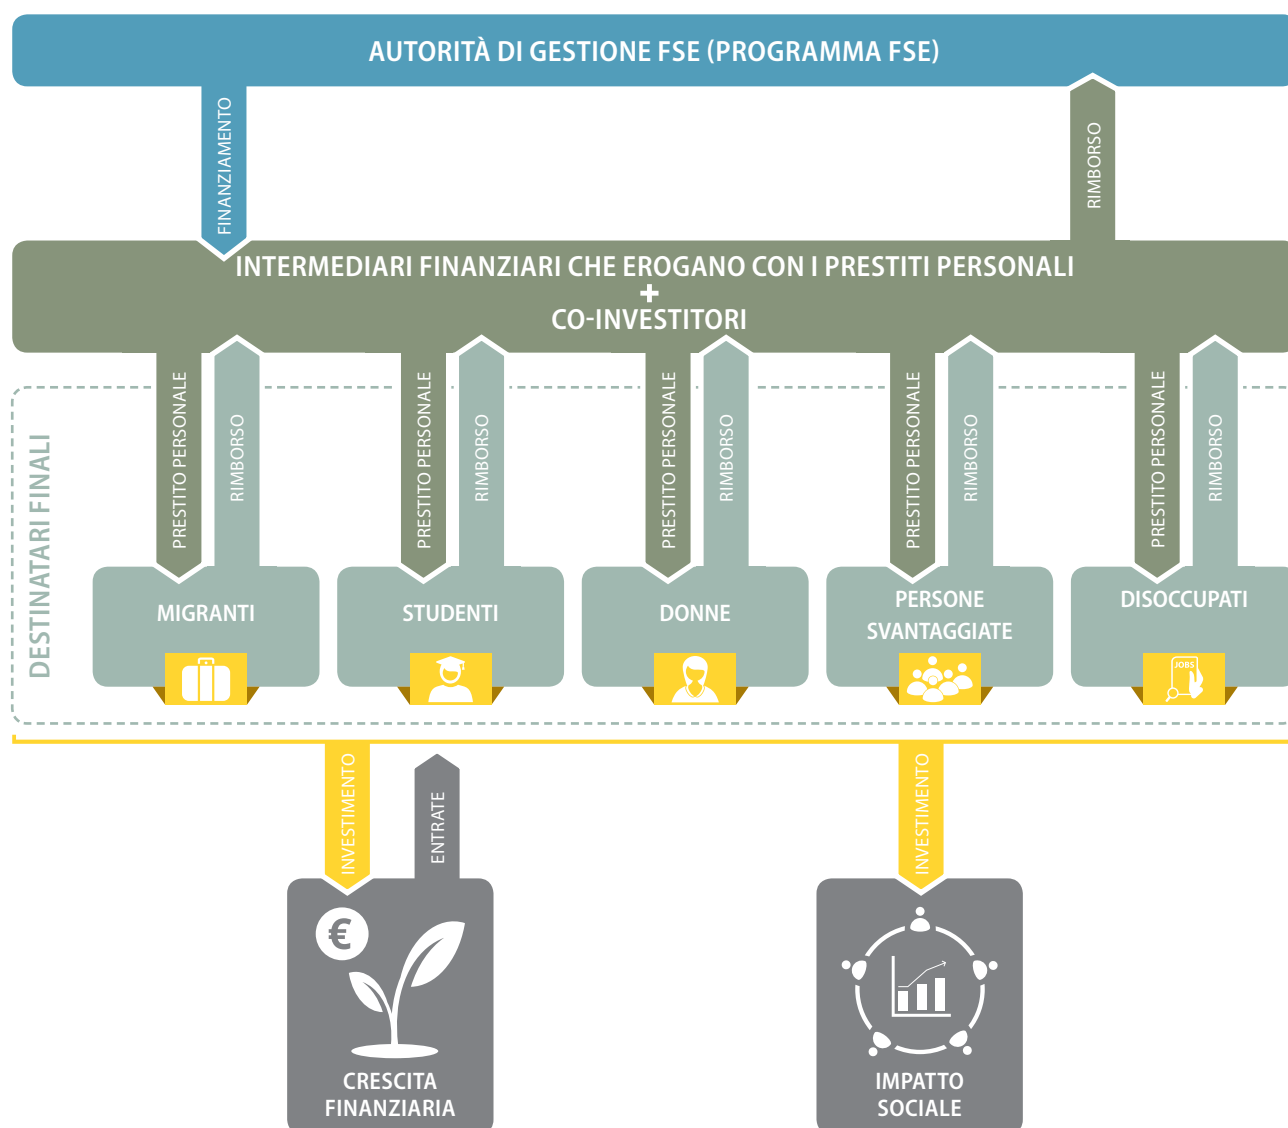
AUTORITÀ DI GESTIONE FSE (PROGRAMMA FSE)

FINANZIAMENTO

RIMBORSO

INTERMEDIARI FINANZIARI CHE EROGANO CON I PRESTITI PERSONALI
+
CO-INVESTITORI

DESTINATARI FINALI

PRESTITO PERSONALE
RIMBORSO
MIGRANTI

PRESTITO PERSONALE
RIMBORSO
STUDENTI

PRESTITO PERSONALE
RIMBORSO
DONNE

PRESTITO PERSONALE
RIMBORSO
PERSONE SVANTAGGIATE

PRESTITO PERSONALE
RIMBORSO
DISOCCUPATI

JOBS

INVESTIMENTO
ENTRATE
€
CRESCITA FINANZIARIA

INVESTIMENTO
IMPATTO SOCIALE